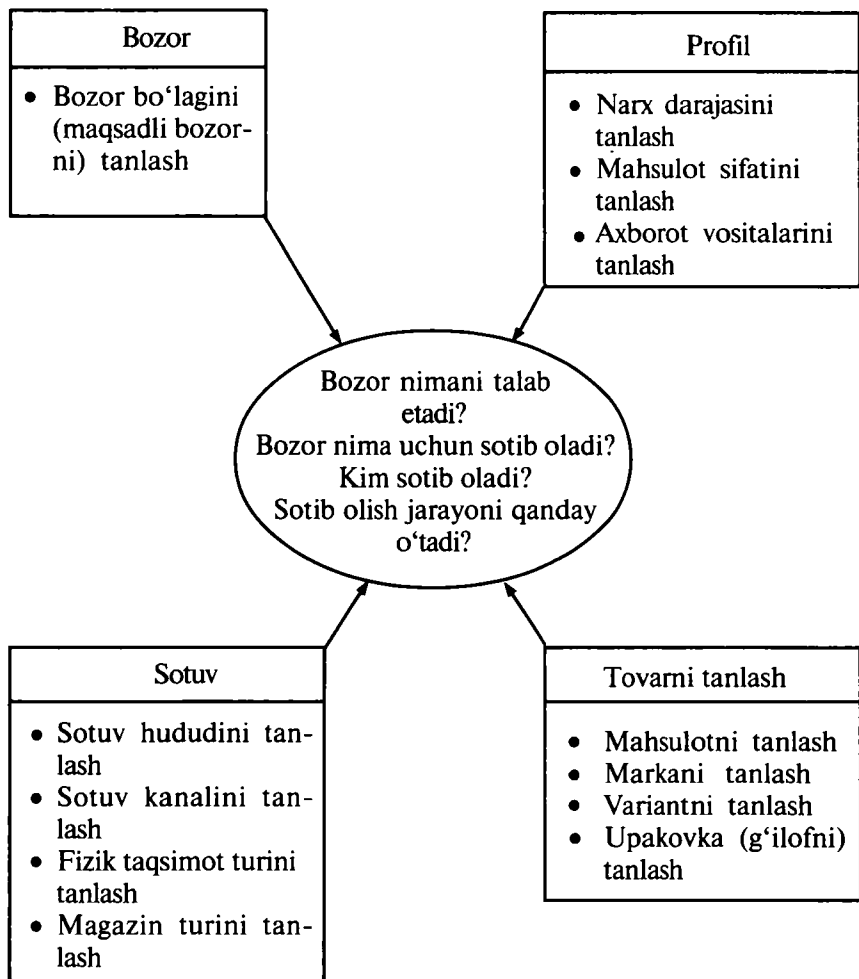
Bozor

• Bozor bo'lagini (maqsadli bozorni) tanlash

Profil

• Narx darajasini tanlash
• Mahsulot sifatini tanlash
• Axborot vositalarini tanlash

Bozor nimani talab etadi?
Bozor nima uchun sotib oladi?
Kim sotib oladi?
Sotib olish jarayoni qanday o'tadi?

Sotuv

• Sotuv hududini tanlash
• Sotuv kanalini tanlash
• Fizik taqsimot turini tanlash
• Magazin turini tanlash

Tovarni tanlash

• Mahsulotni tanlash
• Markani tanlash
• Variantni tanlash
• Upakovka (g'ilofni) tanlash